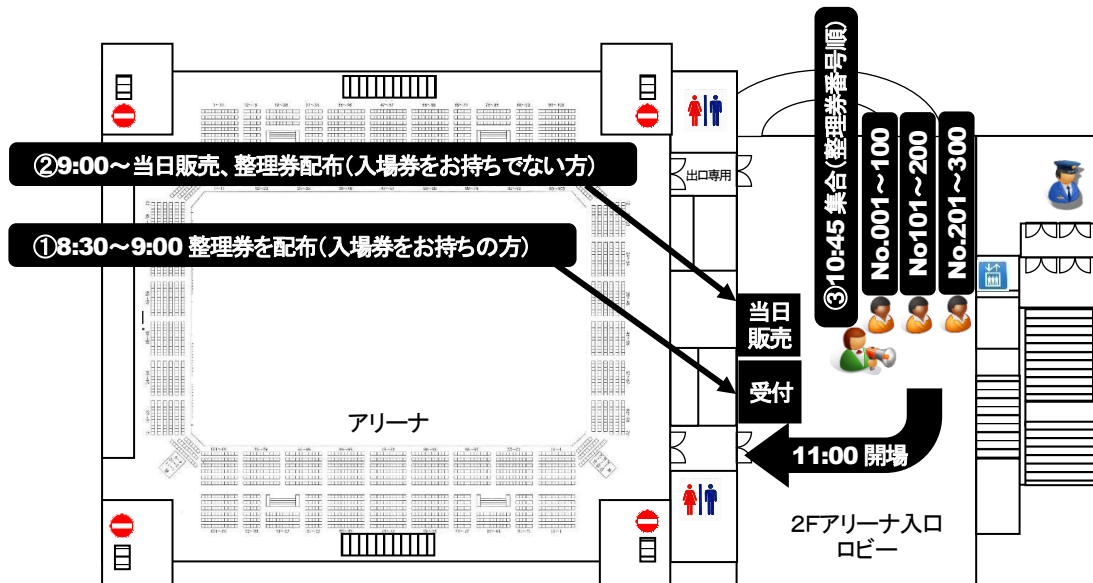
②9:00～当日販売、整理券配布（入場券をお持ちでない方）

①8:30～9:00 整理券を配布（入場券をお持ちの方）

出口専用

③10:45 集合（整理券番号順）

No.001～100

No101～200

No.201～300

当日販売

受付

アリーナ

11:00 開場

2Fアリーナ入口
ロビー